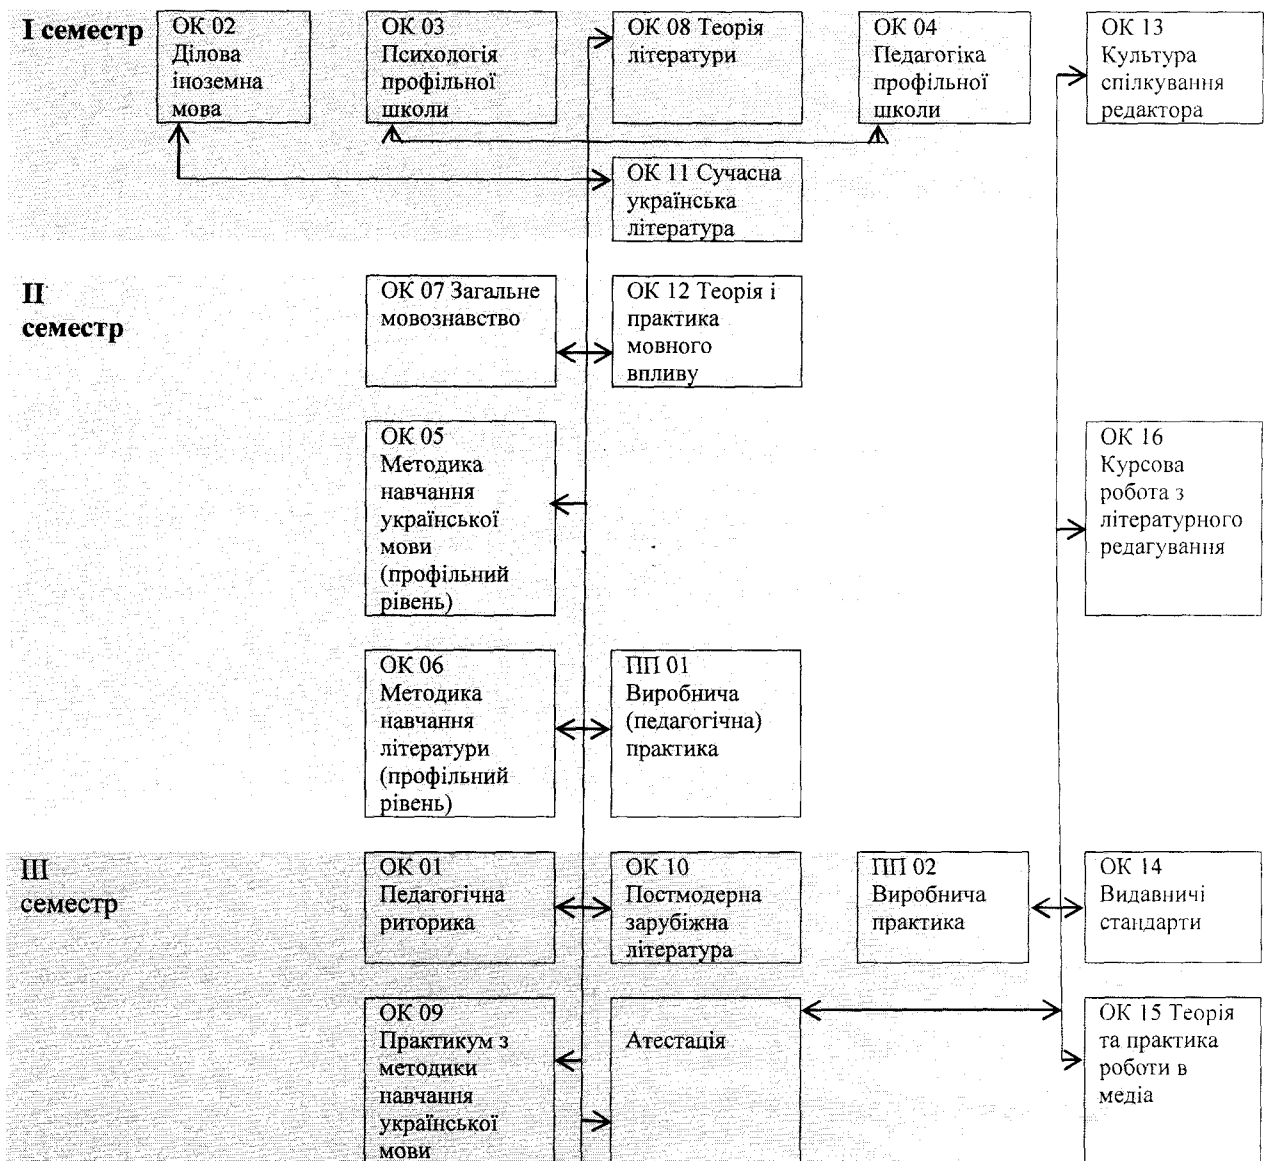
I семестр

ОК 02 Ділова іноземна мова

ОК 03 Психологія профільної школи

ОК 08 Теорія літератури

ОК 04 Педагогіка профільної школи

ОК 13 Культура спілкування редактора

ОК 11 Сучасна українська література

II семестр

ОК 07 Загальне мовознавство

ОК 12 Теорія і практика мовного впливу

ОК 05 Методика навчання української мови (профільний рівень)

ОК 16 Курсова робота з літературного редагування

ОК 06 Методика навчання літератури (профільний рівень)

ПП 01 Виробнича (педагогічна) практика

III семестр

ОК 01 Педагогічна риторика

ОК 10 Постмодерна зарубіжна література

ПП 02 Виробнича практика

ОК 14 Видавничі стандарти

ОК 09 Практикум з методики навчання української мови

Атестація

ОК 15 Теорія та практика роботи в медіа